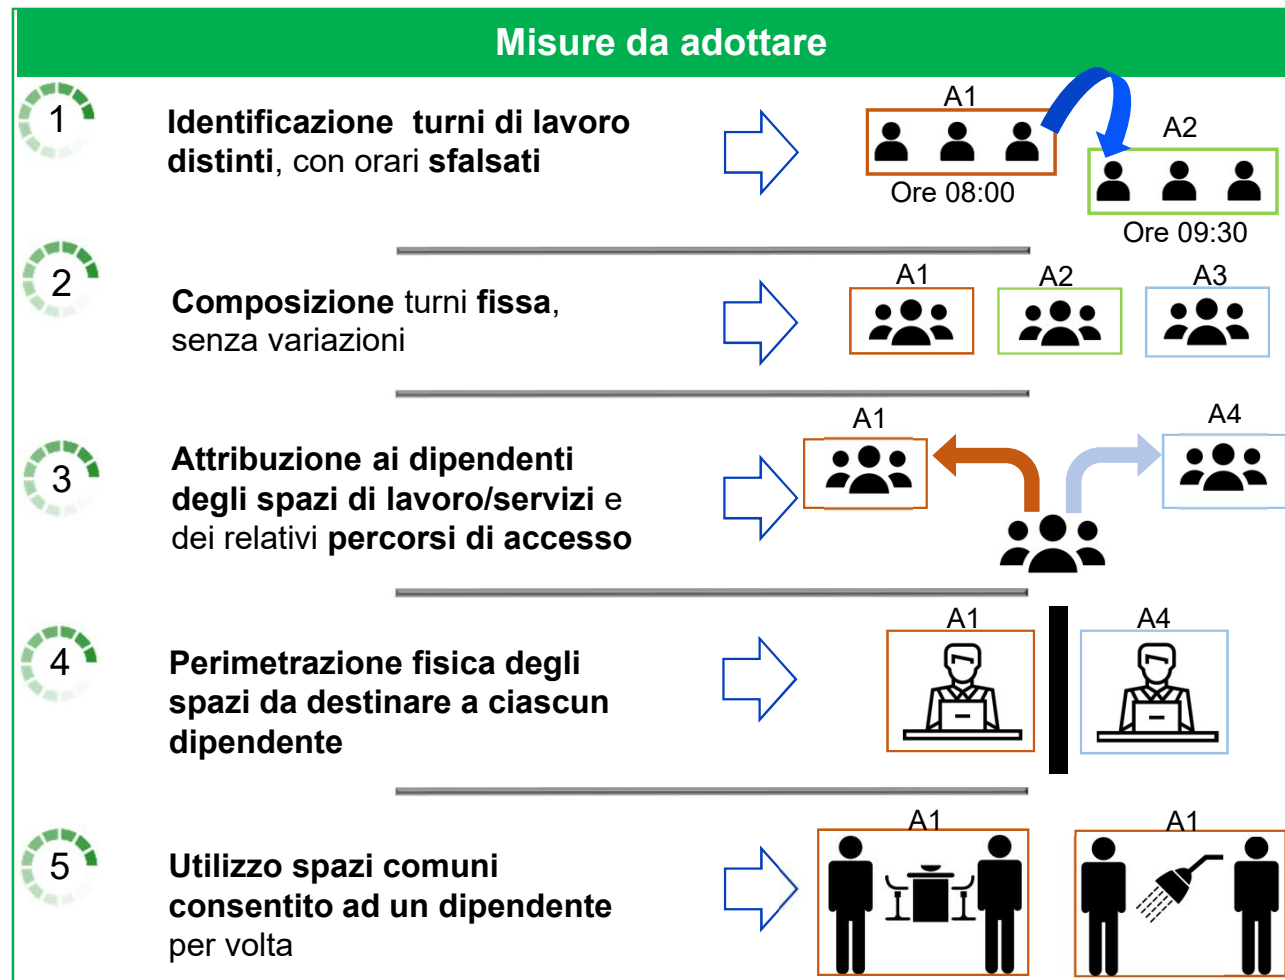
Misure da adottare

1

Identificazione turni di lavoro distinti, con orari sfalsati

A1

Ore 08:00

A2

Ore 09:30

2

Composizione turni fissa, senza variazioni

A1 A2 A3

3

Attribuzione ai dipendenti degli spazi di lavoro/servizi e dei relativi percorsi di accesso

A1 A4

4

Perimetrazione fisica degli spazi da destinare a ciascun dipendente

A1 A4

5

Utilizzo spazi comuni consentito ad un dipendente per volta

A1 A1